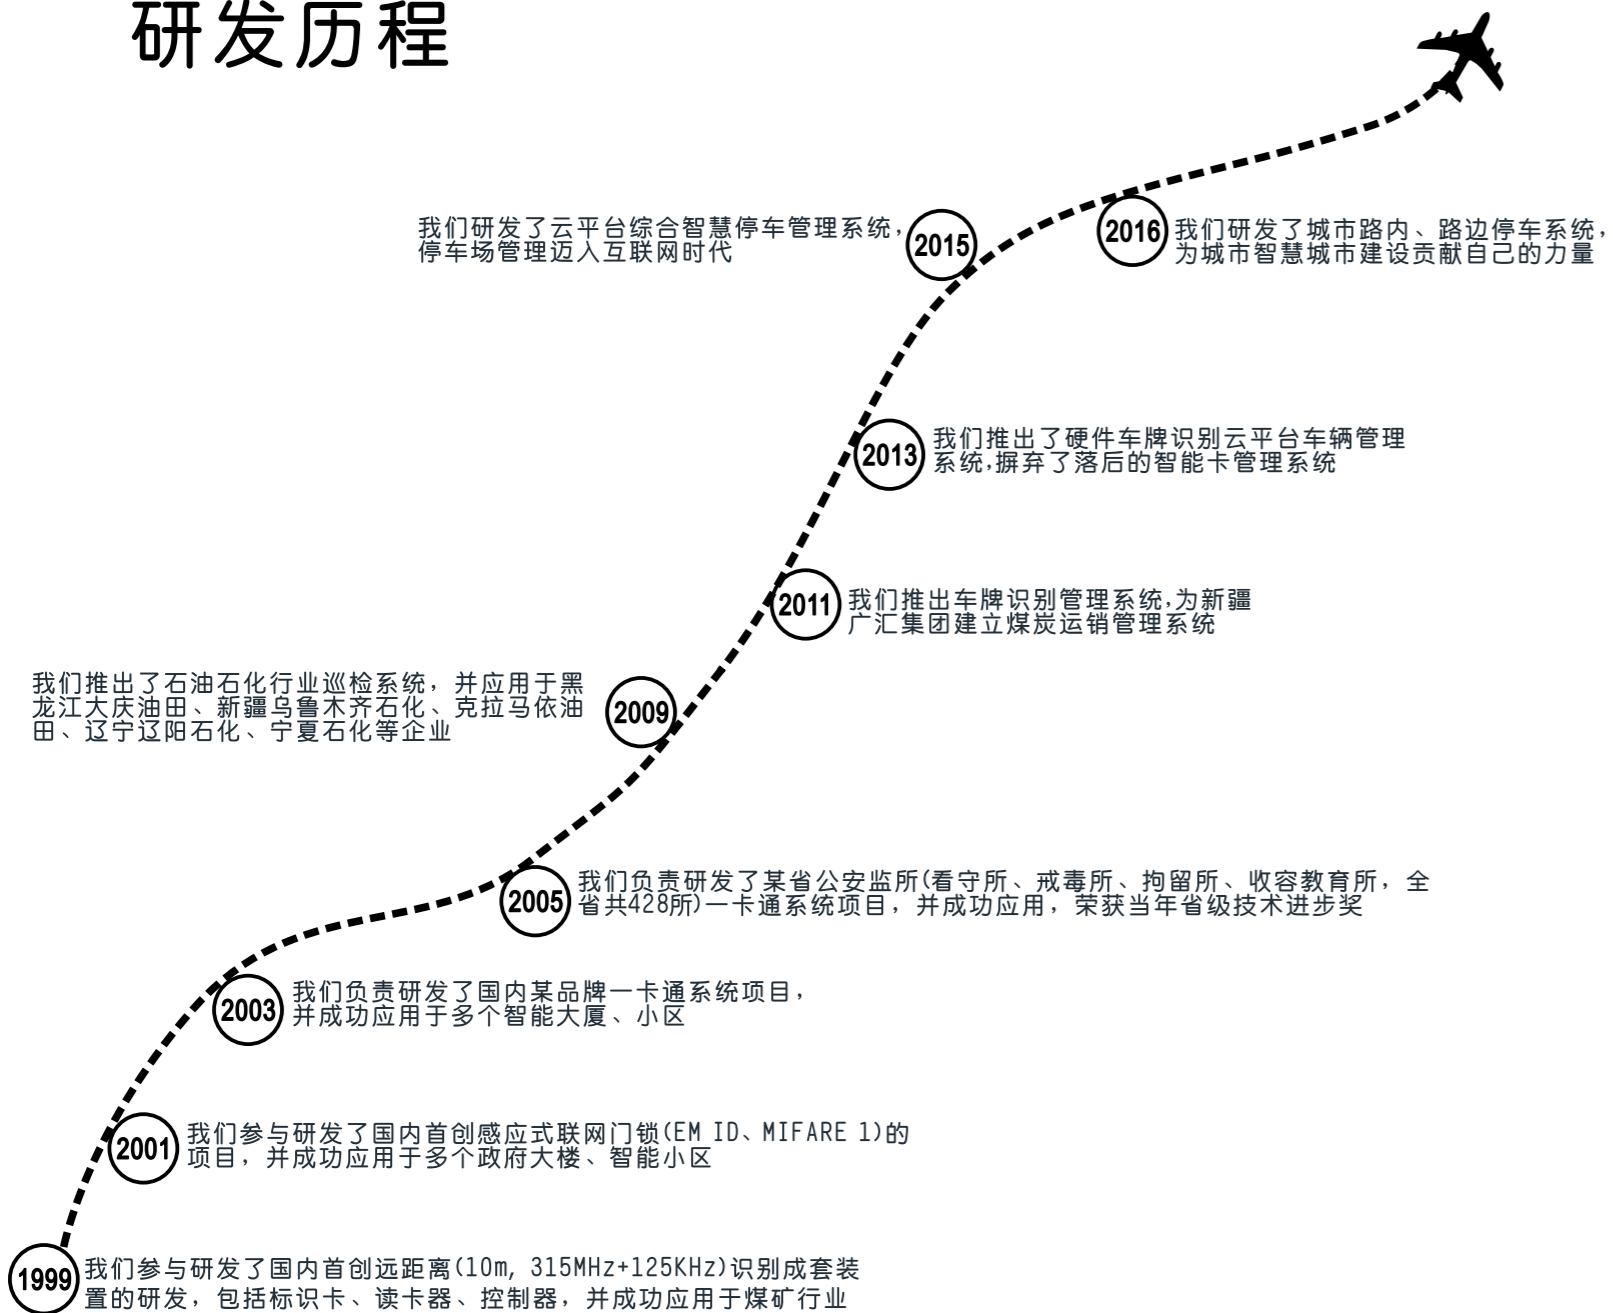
研发历程

2015
我们研发了云平台综合智慧停车管理系统，停车场管理迈入互联网时代

2016
我们研发了城市路内、路边停车系统，为城市智慧城市建设贡献自己的力量

2013
我们推出了硬件车牌识别云平台车辆管理系统,摒弃了落后的智能卡管理系统

2011
我们推出车牌识别管理系统,为新疆广汇集团建立煤炭运销管理系统

2009
我们推出了石油石化行业巡检系统，并应用于黑龙江大庆油田、新疆乌鲁木齐石化、克拉马依油田、辽宁辽阳石化、宁夏石化等企业

2005
我们负责研发了某省公安监所(看守所、戒毒所、拘留所、收容教育所，全省共428所)一卡通系统项目，并成功应用，荣获当年省级技术进步奖

2003
我们负责研发了国内某品牌一卡通系统项目，并成功应用于多个智能大厦、小区

2001
我们参与研发了国内首创感应式联网门锁(EM ID、MIFARE 1)的项目，并成功应用于多个政府大楼、智能小区

1999
我们参与研发了国内首创远距离(10m, 315MHz+125KHz)识别成套装置的研发，包括标识卡、读卡器、控制器，并成功应用于煤矿行业